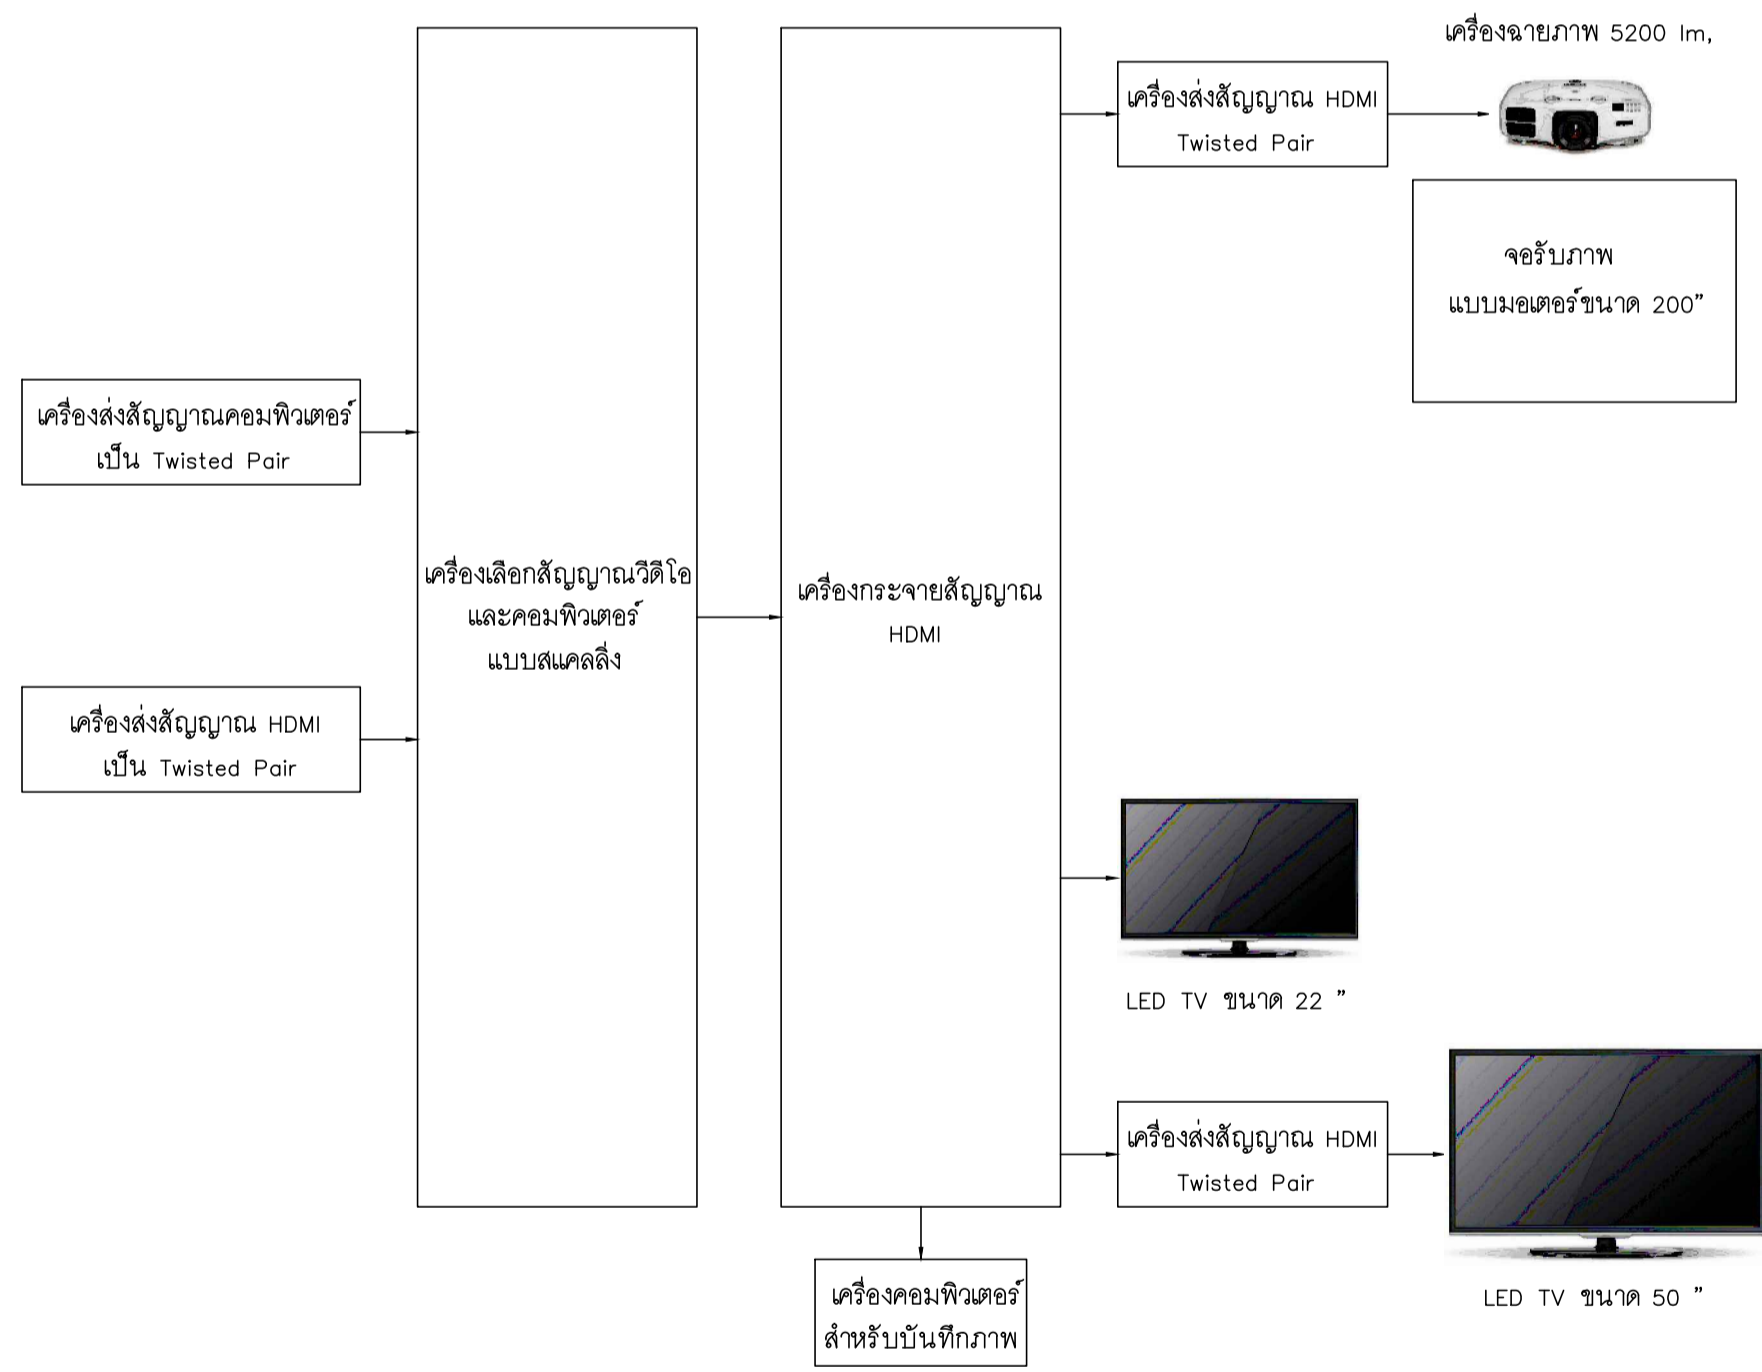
เครื่องฉายภาพ 5200 lm,

เครื่องส่งสัญญาณ HDMI Twisted Pair

จอรับภาพ แบบมอเตอร์ขนาด 200”

เครื่องส่งสัญญาณคอมพิวเตอร์ เป็น Twisted Pair

เครื่องส่งสัญญาณ HDMI เป็น Twisted Pair

เครื่องเลือกสัญญาณวีดีโอ และคอมพิวเตอร์ แบบสเคลลิ่ง

เครื่องกระจายสัญญาณ HDMI

LED TV ขนาด 22 ”

เครื่องส่งสัญญาณ HDMI Twisted Pair

LED TV ขนาด 50 ”

เครื่องคอมพิวเตอร์ สำหรับบันทึกภาพ